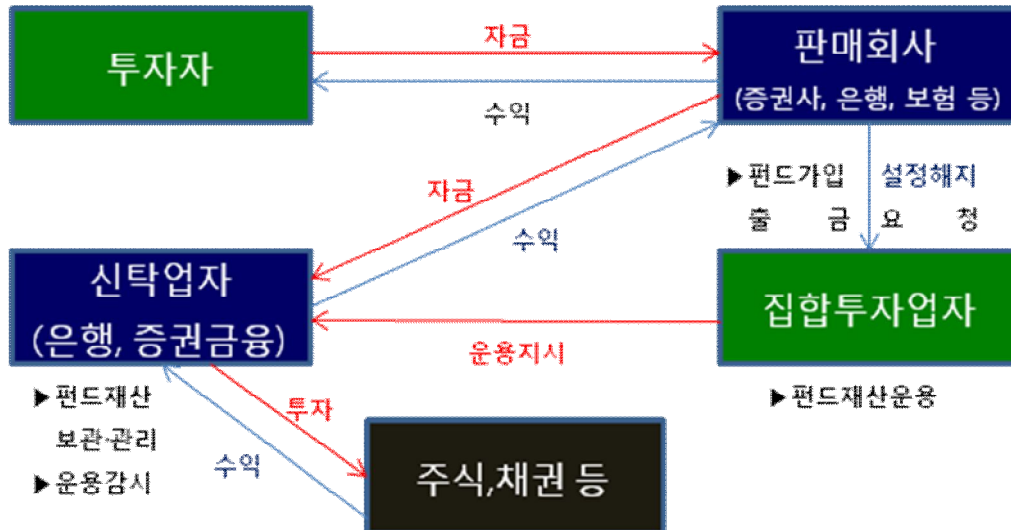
투자자

자금

수익

판매회사
(증권사, 은행, 보험 등)

▶ 펀드가입
출 금

설정해지
요 청

자금

수익

신탁업자
(은행, 증권금융)

집합투자업자

운용지시

▶ 펀드재산
보관·관리
▶ 운용감시

▶ 펀드재산운용

투자

수익

주식,채권 등